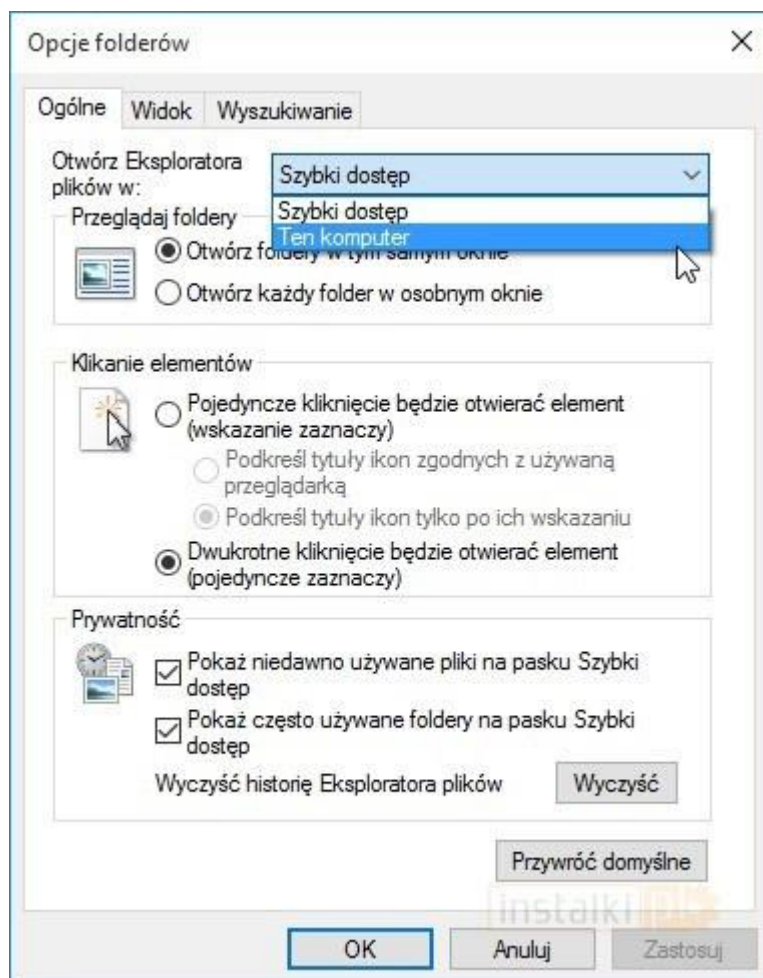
Opcje folderów

×

Ogólne | Widok | Wyszukiwanie

Otwórz Eksploratora plików w:

Szybki dostęp

Szybki dostęp

Ten komputer

Przeglądaj foldery

Otwórz foldery w tym samym oknie

Otwórz każdy folder w osobnym oknie

Klikanie elementów

Pojedyncze kliknięcie będzie otwierać element (wskazanie zaznaczy)

Podkreśl tytuły ikon zgodnych z używaną przeglądarką

Podkreśl tytuły ikon tylko po ich wskazaniu

Dwukrotne kliknięcie będzie otwierać element (pojedyncze zaznaczy)

Prywatność

Pokaż niedawno używane pliki na pasku Szybki dostęp

Pokaż często używane foldery na pasku Szybki dostęp

Wyczyść historię Eksploratora plików

Wyczyść

Przywróć domyślne

instalki

OK

Anuluj

Zastosuj